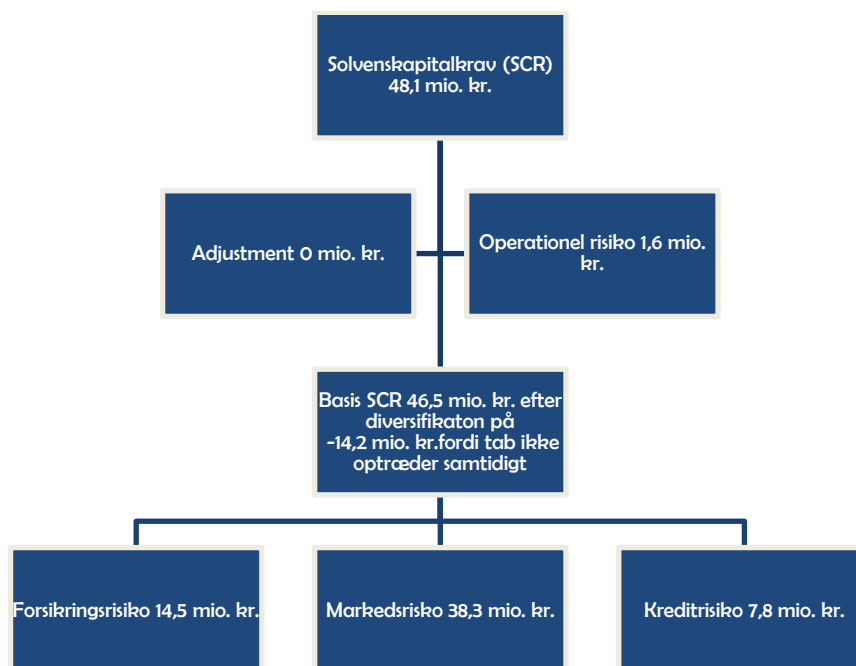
Solvenskapitalkrav (SCR)
48,1 mio. kr.

Adjustment 0 mio. kr.

Operationel risiko 1,6 mio. kr.

Basis SCR 46,5 mio. kr. efter diversifikaton på -14,2 mio. kr.fordi tab ikke optræder samtidigt

Forsikringsrisiko 14,5 mio. kr.

Markedsrisko 38,3 mio. kr.

Kreditrisiko 7,8 mio. kr.